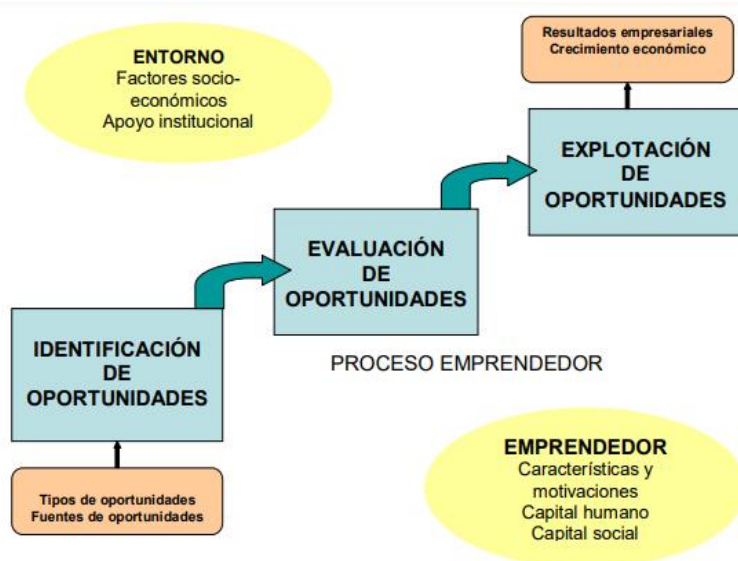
ENTORNO
Factores socio-económicos
Apoyo institucional

Resultados empresariales
Crecimiento económico

EXPLOTACIÓN DE OPORTUNIDADES

EVALUACIÓN DE OPORTUNIDADES

IDENTIFICACIÓN DE OPORTUNIDADES

PROCESO EMPRENDEDOR

Tipos de oportunidades
Fuentes de oportunidades

EMPRENDEDOR
Características y motivaciones
Capital humano
Capital social